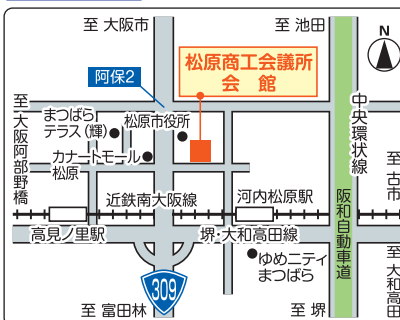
至 大阪市
至 池田
N
松原商工会議所
会　館
阿保2
至 大阪阿部野橋
まつばらテラス（輝）
松原市役所
中央環状線
カナートモール
松原
近鉄南大阪線
河内松原駅
阪和自動車道
至 古市
高見ノ里駅
堺・大和高田線
ゆめニティまつばら
309
至 富田林
至 堺